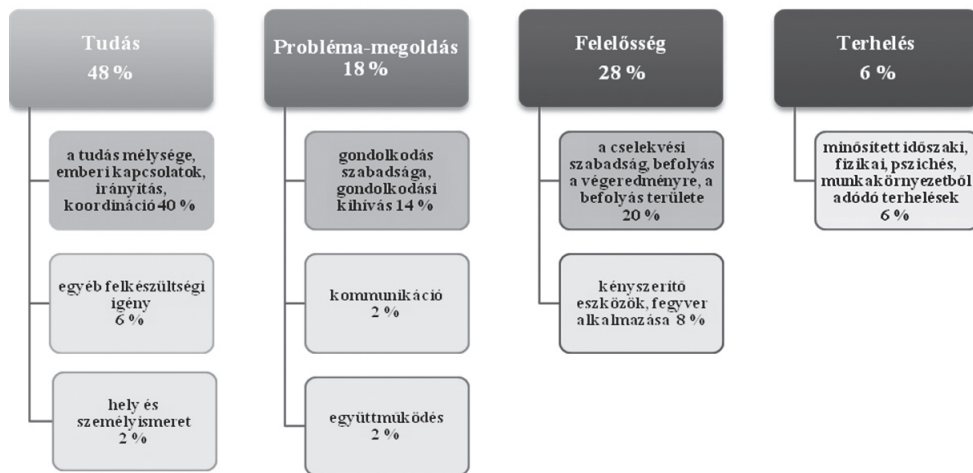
Tudás
48 %

a tudás mélysége, emberi kapcsolatok, irányítás, koordináció 40 %

egyéb felkészültségi igény
6 %

hely és személyismeret
2 %

Probléma-megoldás
18 %

gondolkodás szabadsága, gondolkodási kihívás 14 %

kommunikáció
2 %

együttműködés
2 %

Felelősség
28 %

a cselekvési szabadság, befolyás a végeredményre, a befolyás területe
20 %

kényszerítő eszközök, fegyver alkalmazása 8 %

Terhelés
6 %

minősített időszaki, fizikai, pszichés, munkakörnyezetből adódó terhelések
6 %